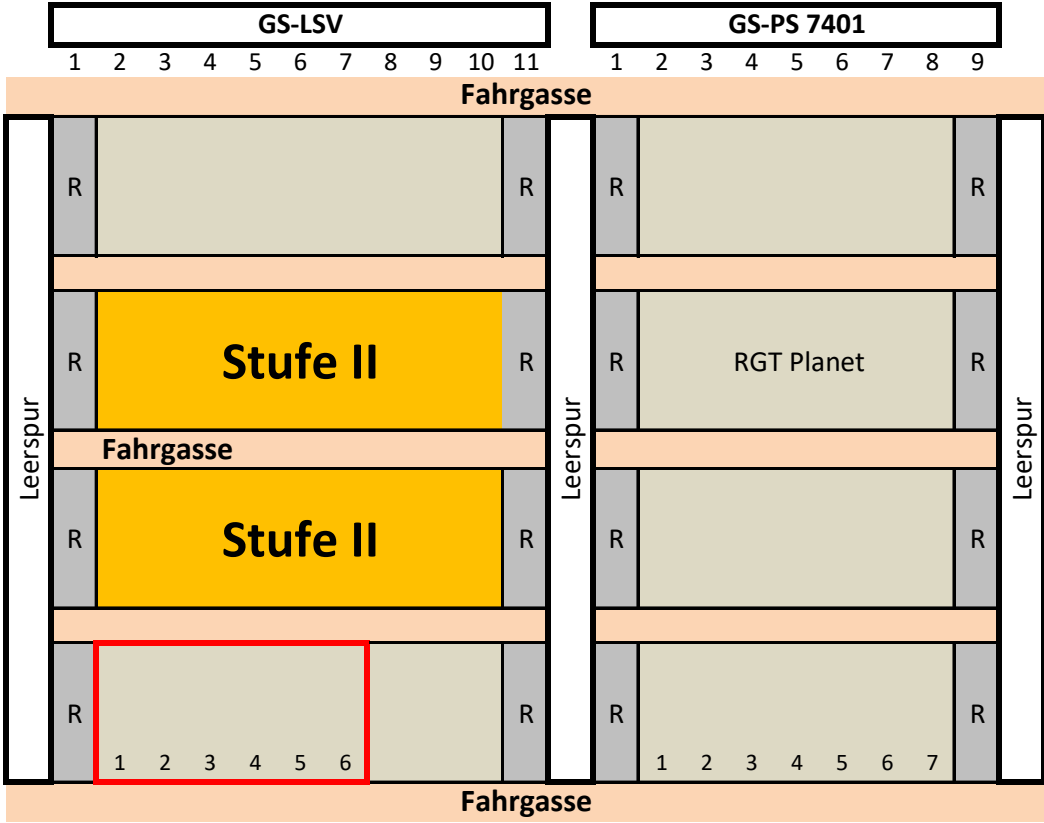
GS-LSV

GS-PS 7401

1 2 3 4 5 6 7 8 9 10 11

1 2 3 4 5 6 7 8 9

Fahrgasse

Leerspur

R R

R Stufe II R

Fahrgasse

R Stufe II R

R R

1 2 3 4 5 6

Leerspur

R R

R RGT Planet R

R R

R R

1 2 3 4 5 6 7

Leerspur

Fahrgasse